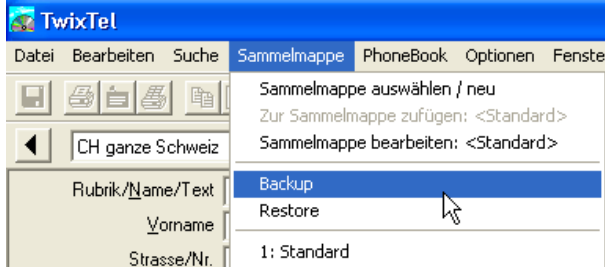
TwixTel

Datei Bearbeiten Suche Sammelmappe PhoneBook Optionen Fenste

CH ganze Schweiz

Rubrik/Name/Text

Vorname

Strasse/Nr.

Sammelmappe auswählen / neu
Zur Sammelmappe zufügen: <Standard>
Sammelmappe bearbeiten: <Standard>
Backup
Restore
1: Standard